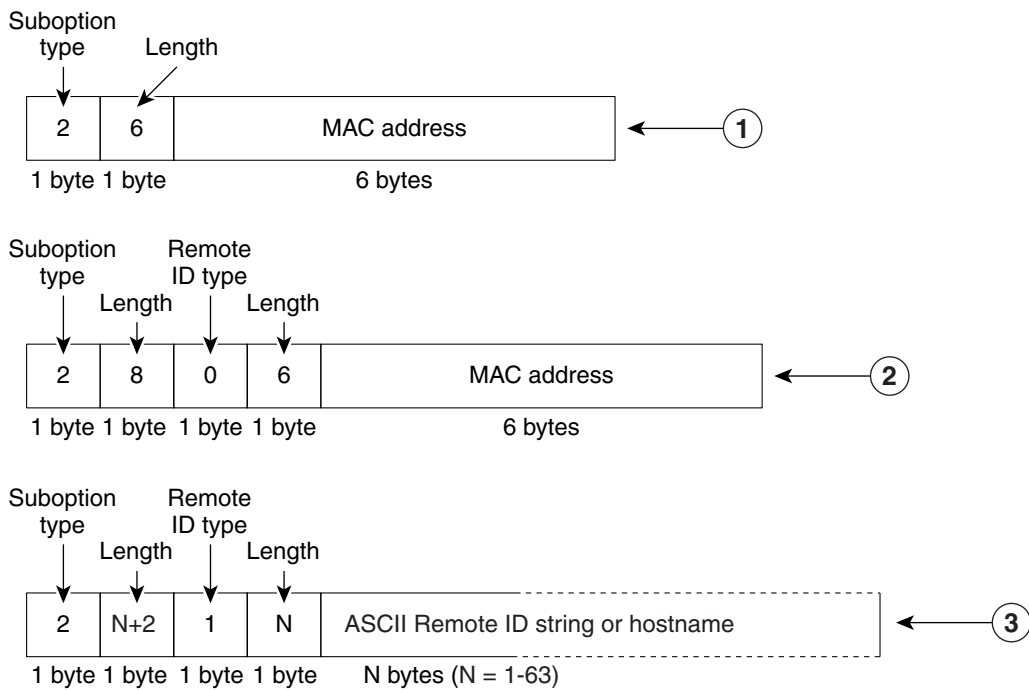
Suboption type

Length

| 2 | 6 | MAC address |
|---|---|---|

1

1 byte 1 byte 6 bytes

Suboption type

Length

Remote ID type

Length

| 2 | 8 | 0 | 6 | MAC address |
|---|---|---|---|---|

2

1 byte 1 byte 1 byte 1 byte 6 bytes

Suboption type

Length

Remote ID type

Length

| 2 | N+2 | 1 | N | ASCII Remote ID string or hostname |
|---|---|---|---|---|

3

1 byte 1 byte 1 byte 1 byte N bytes (N = 1-63)